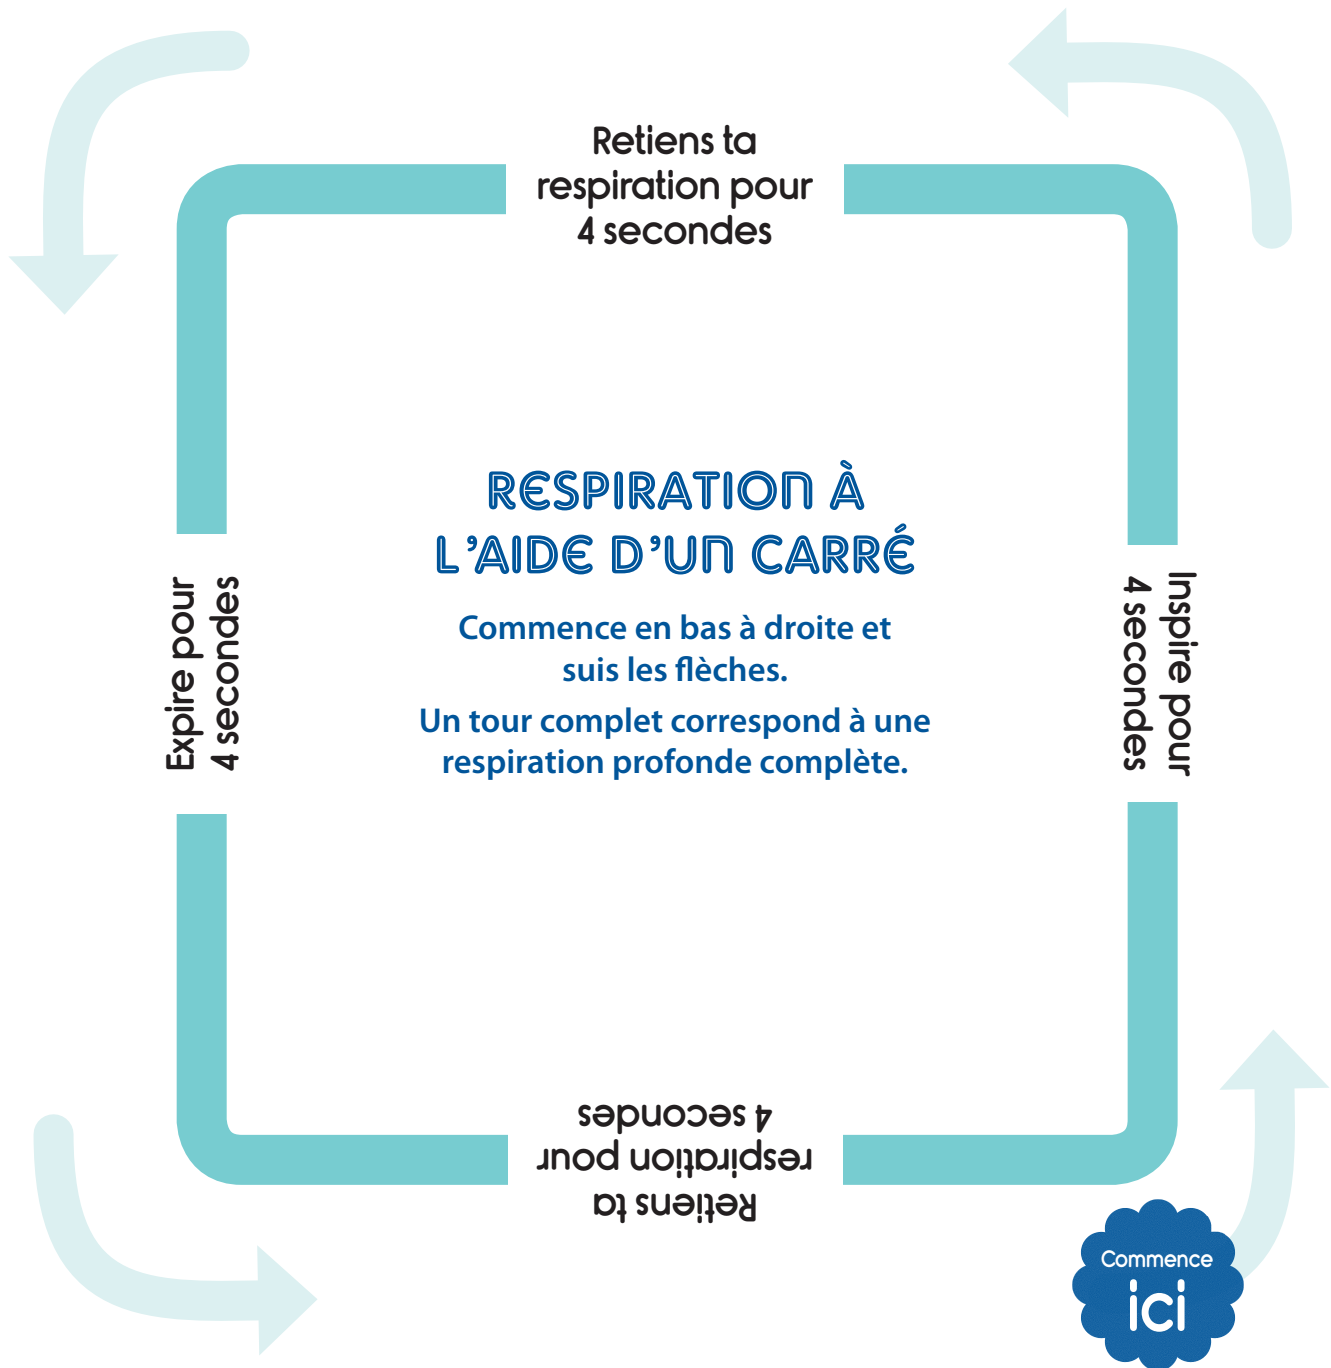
Retiens ta respiration pour 4 secondes

Expire pour 4 secondes

RESPIRATION À L'AIDE D'UN CARRÉ

Commence en bas à droite et suis les flèches.

Un tour complet correspond à une respiration profonde complète.

Inspire pour 4 secondes

Retiens ta respiration pour 4 secondes

Commence ici